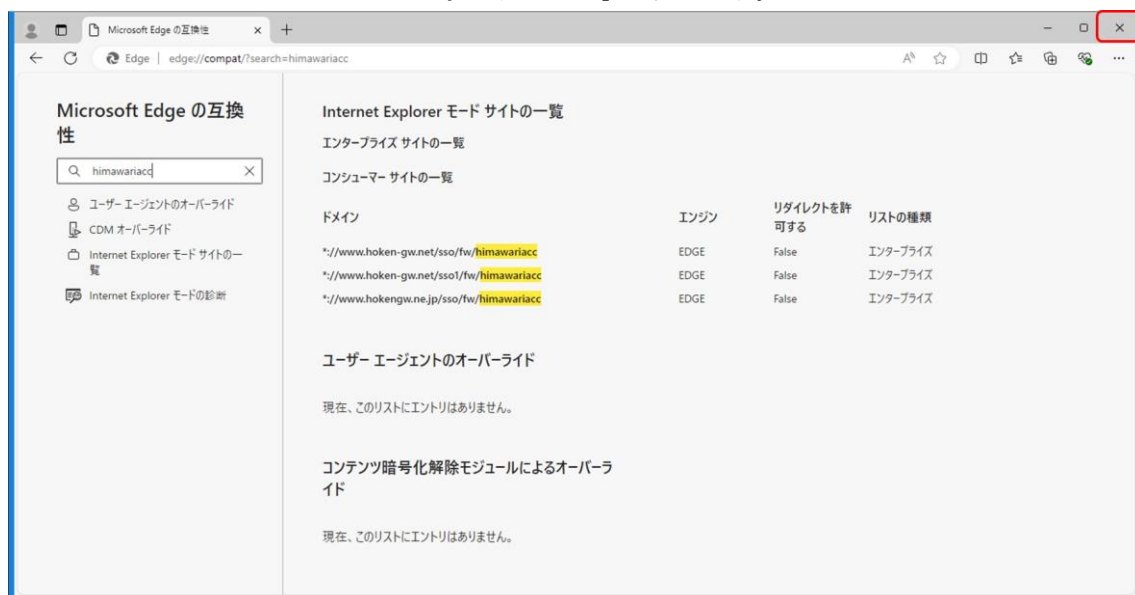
Microsoft Edge の互換性 × +

Edge | edge://compat/?search=himawariacc

Microsoft Edge の互換性

himawariacc

ユーザー エージェントのオーバーライド

CDM オーバーライド

Internet Explorer モード サイトの一覧

Internet Explorer モードの診断

Internet Explorer モード サイトの一覧

エンタープライズ サイトの一覧

コンシューマー サイトの一覧

| ドメイン | エンジン | リダイレクトを許可する | リストの種類 |
|---|---|---|---|
| *://www.hoken-gw.net/sso/fw/himawariacc | EDGE | False | エンタープライズ |
| *://www.hoken-gw.net/sso1/fw/himawariacc | EDGE | False | エンタープライズ |
| *://www.hokengw.ne.jp/sso/fw/himawariacc | EDGE | False | エンタープライズ |

ユーザー エージェントのオーバーライド

現在、このリストにエントリはありません。

コンテンツ暗号化解除モジュールによるオーバーライド

現在、このリストにエントリはありません。